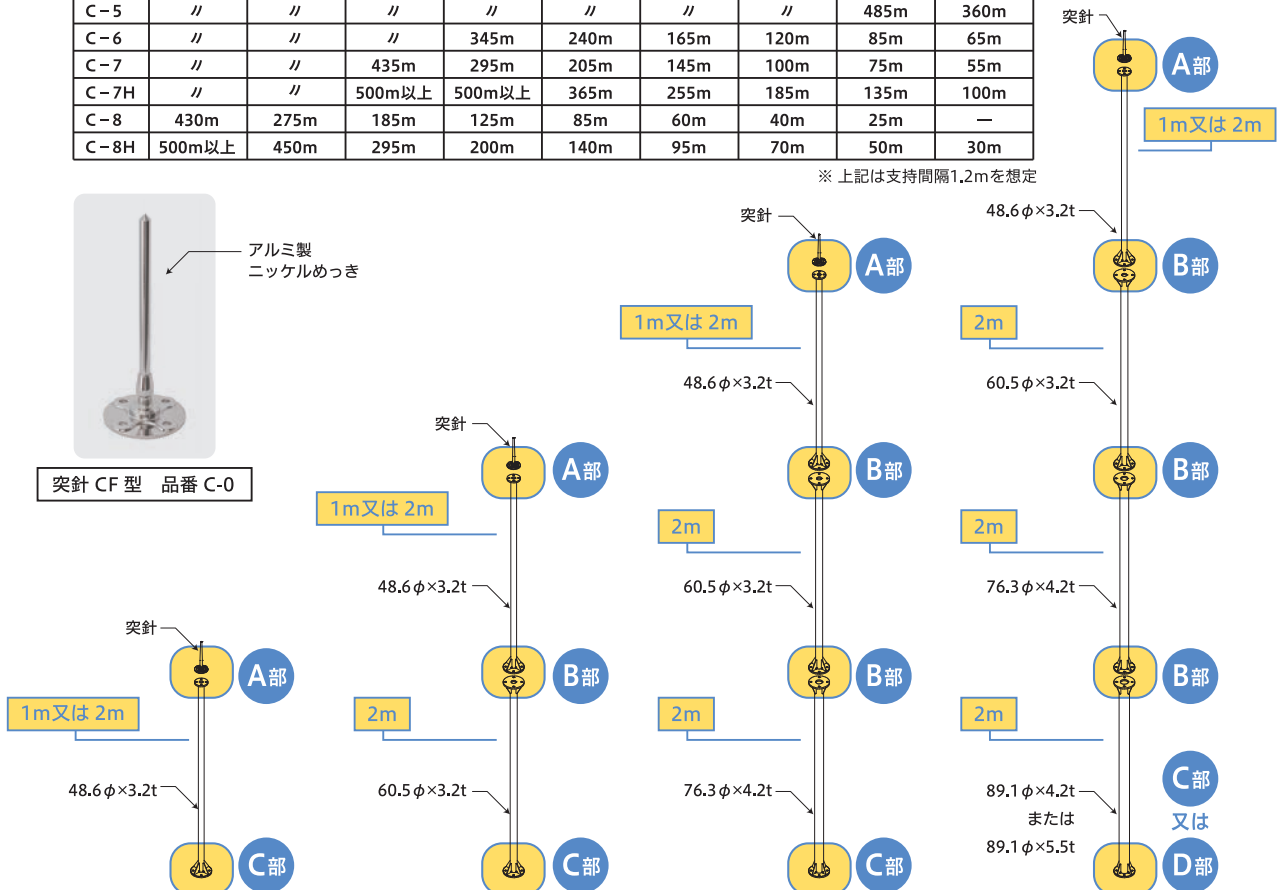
| C－5 | 〃 | 〃 | 〃 | 〃 | 〃 | 〃 | 〃 | 485m | 360m |
|---|---|---|---|---|---|---|---|---|---|
| C－6 | 〃 | 〃 | 〃 | 345m | 240m | 165m | 120m | 85m | 65m |
| C－7 | 〃 | 〃 | 435m | 295m | 205m | 145m | 100m | 75m | 55m |
| C－7H | 〃 | 〃 | 500m以上 | 500m以上 | 365m | 255m | 185m | 135m | 100m |
| C－8 | 430m | 275m | 185m | 125m | 85m | 60m | 40m | 25m | － |
| C－8H | 500m以上 | 450m | 295m | 200m | 140m | 95m | 70m | 50m | 30m |

※ 上記は支持間隔1.2mを想定

アルミ製
ニッケルめっき

突針 CF 型　品番 C-0

突針
A部
1m又は 2m
48.6$\phi$×3.2t
C部

突針
A部
1m又は 2m
48.6$\phi$×3.2t
B部
2m
60.5$\phi$×3.2t
C部

突針
A部
1m又は 2m
48.6$\phi$×3.2t
B部
2m
60.5$\phi$×3.2t
B部
2m
76.3$\phi$×4.2t
C部

突針
A部
1m又は 2m
48.6$\phi$×3.2t
B部
2m
60.5$\phi$×3.2t
B部
2m
76.3$\phi$×4.2t
B部
2m
89.1$\phi$×4.2t
または
89.1$\phi$×5.5t
C部
又は
D部